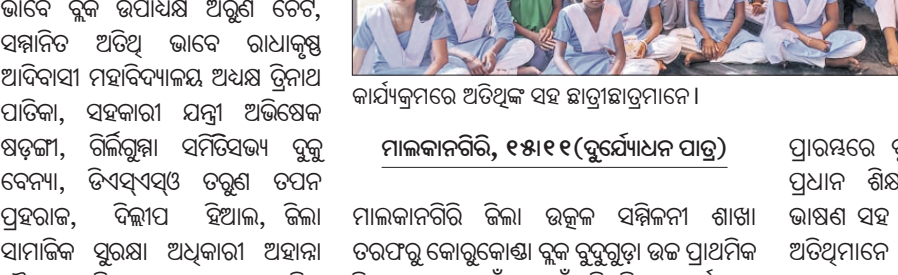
ଭାବେ ବ୍ଲକ ଉପାଧ୍ୟକ୍ଷ ଅରୁଣ ଚେଟ, ସମ୍ମାନିତ ଅତିଥି ଭାବେ ରାଧାକୃଷ୍ଣ ଆଦିବାସୀ ମହାବିଦ୍ୟାଳୟ ଅଧ୍ୟକ୍ଷ ତ୍ରିନାଥ ପାତିକା, ସହକାରୀ ଯନ୍ତ୍ରୀ ଅଭିଷେକ ଷଡ଼ଙ୍ଗୀ, ଗିର୍ଲିଗୁମ୍ମା ସମିତିସଭ୍ୟ ଦୁକୁ ବେନ୍ୟା, ଡିଏସ୍‌ଏସ୍‌ଓ ତରୁଣ ତପନ ପ୍ରହରାଜ, ଦିଲ୍ଲୀପ ହିଆଲ, ଜିଲା ସାମାଜିକ ସୁରକ୍ଷା ଅଧିକାରୀ ଅହାନ୍ନା

କାର୍ଯ୍ୟକ୍ରମରେ ଅତିଥିଙ୍କ ସହ ଛାତ୍ରୀଛାତ୍ରମାନେ ।

ମାଲକାନଗିରି, ୧୫।୧୧(ଦୁର୍ଯ୍ୟୋଧନ ପାତ୍ର)

ମାଲକାନଗିରି ଜିଲା ଉତ୍କଳ ସମ୍ମିଳନୀ ଶାଖା ତରଫରୁ କୋରୁକୋଣ୍ଡା ବ୍ଲକ ବୁଦୁଗୁଡ଼ା ଉଚ୍ଚ ପ୍ରାଥମିକ

ପ୍ରାରମ୍ଭରେ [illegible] ପ୍ରଧାନ ଶିକ୍ଷ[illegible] ଭାଷଣ ସହ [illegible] ଅତିଥିମାନେ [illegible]